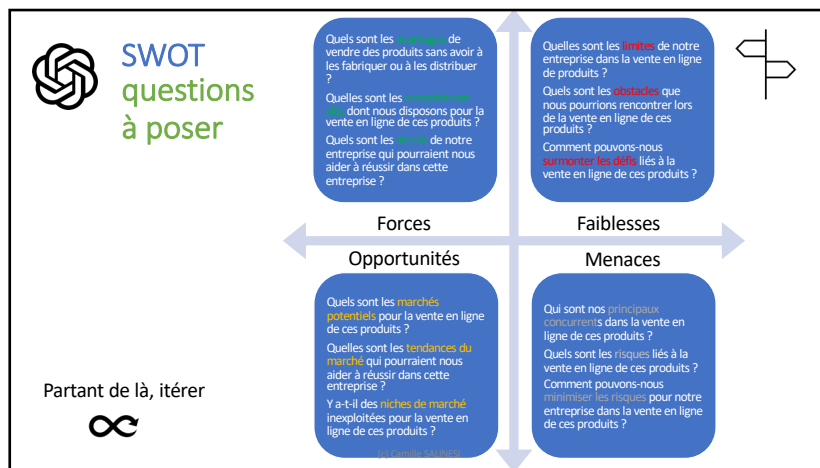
SWOT questions à poser

Quels sont les avantages de vendre des produits sans avoir à les fabriquer ou à les distribuer ?

Quelles sont les compétences clés dont nous disposons pour la vente en ligne de ces produits ?

Quels sont les atouts de notre entreprise qui pourraient nous aider à réussir dans cette entreprise ?

Quelles sont les limites de notre entreprise dans la vente en ligne de produits ?

Quels sont les obstacles que nous pourrions rencontrer lors de la vente en ligne de ces produits ?

Comment pouvons-nous surmonter les défis liés à la vente en ligne de ces produits ?

Forces

Faiblesses

Opportunités

Menaces

Quels sont les marchés potentiels pour la vente en ligne de ces produits ?

Quelles sont les tendances du marché qui pourraient nous aider à réussir dans cette entreprise ?

Y a-t-il des niches de marché inexploitées pour la vente en ligne de ces produits ?

Qui sont nos principaux concurrents dans la vente en ligne de ces produits ?

Quels sont les risques liés à la vente en ligne de ces produits ?

Comment pouvons-nous minimiser les risques pour notre entreprise dans la vente en ligne de ces produits ?

Partant de là, itérer

(c) Camille SALINESI